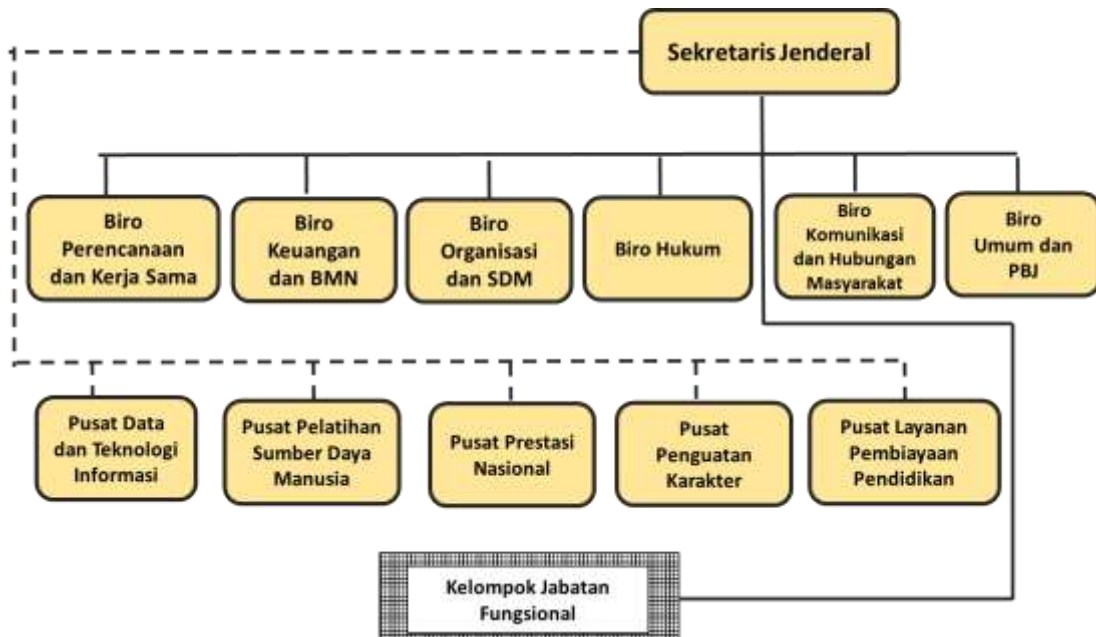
Sekretaris Jenderal

Biro Perencanaan dan Kerja Sama

Biro Keuangan dan BMN

Biro Organisasi dan SDM

Biro Hukum

Biro Komunikasi dan Hubungan Masyarakat

Biro Umum dan PBJ

Pusat Data dan Teknologi Informasi

Pusat Pelatihan Sumber Daya Manusia

Pusat Prestasi Nasional

Pusat Penguatan Karakter

Pusat Layanan Pembiayaan Pendidikan

Kelompok Jabatan Fungsional